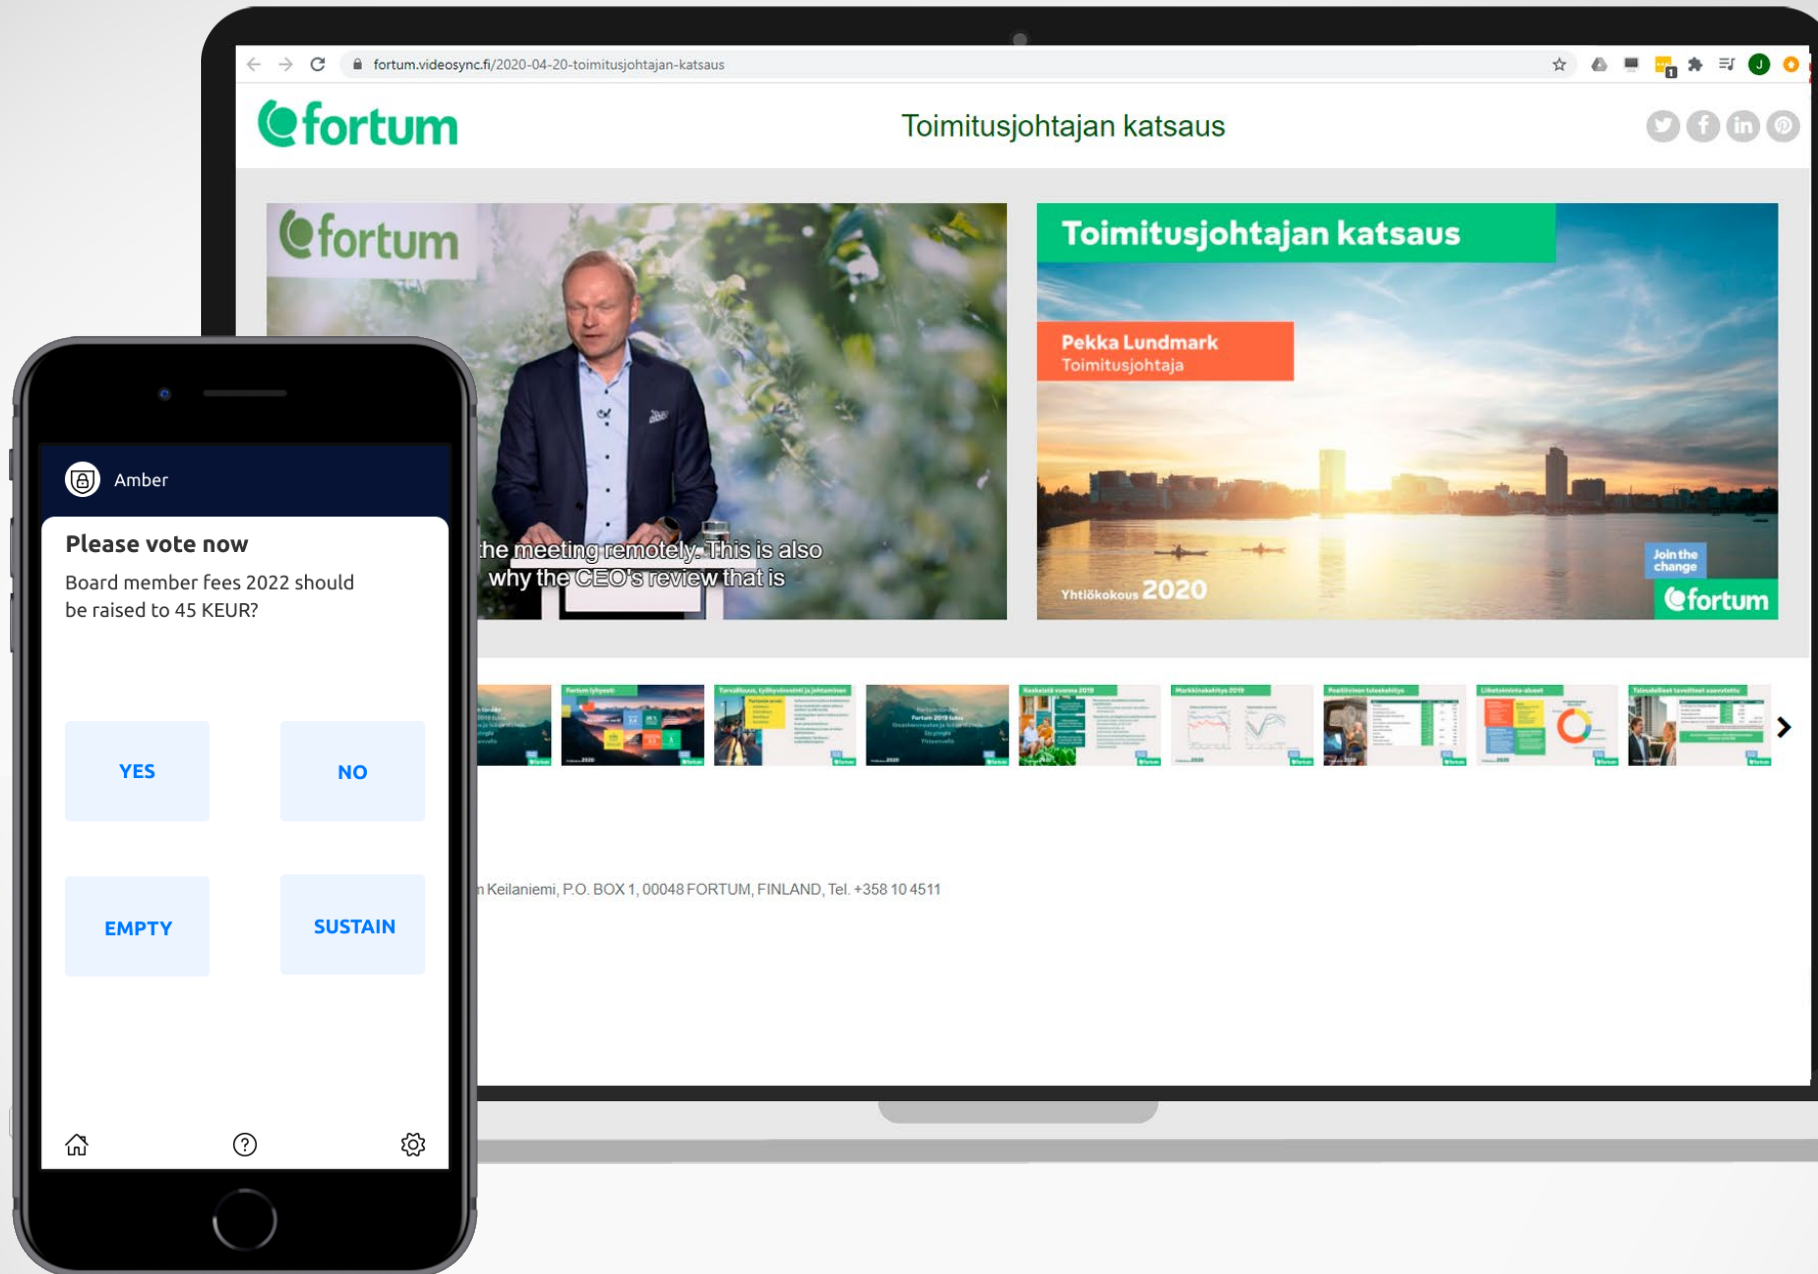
fortum.videosync.fi/2020-04-20-toimitusjohtajan-katsaus

fortum

Toimitusjohtajan katsaus

fortum

the meeting remotely. This is also why the CEO's review that is

Toimitusjohtajan katsaus

Pekka Lundmark
Toimitusjohtaja

Join the change

Yhtiökokous 2020

fortum

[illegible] Keilaniemi, P.O. BOX 1, 00048 FORTUM, FINLAND, Tel. +358 10 4511

Amber

Please vote now

Board member fees 2022 should be raised to 45 KEUR?

YES

NO

EMPTY

SUSTAIN